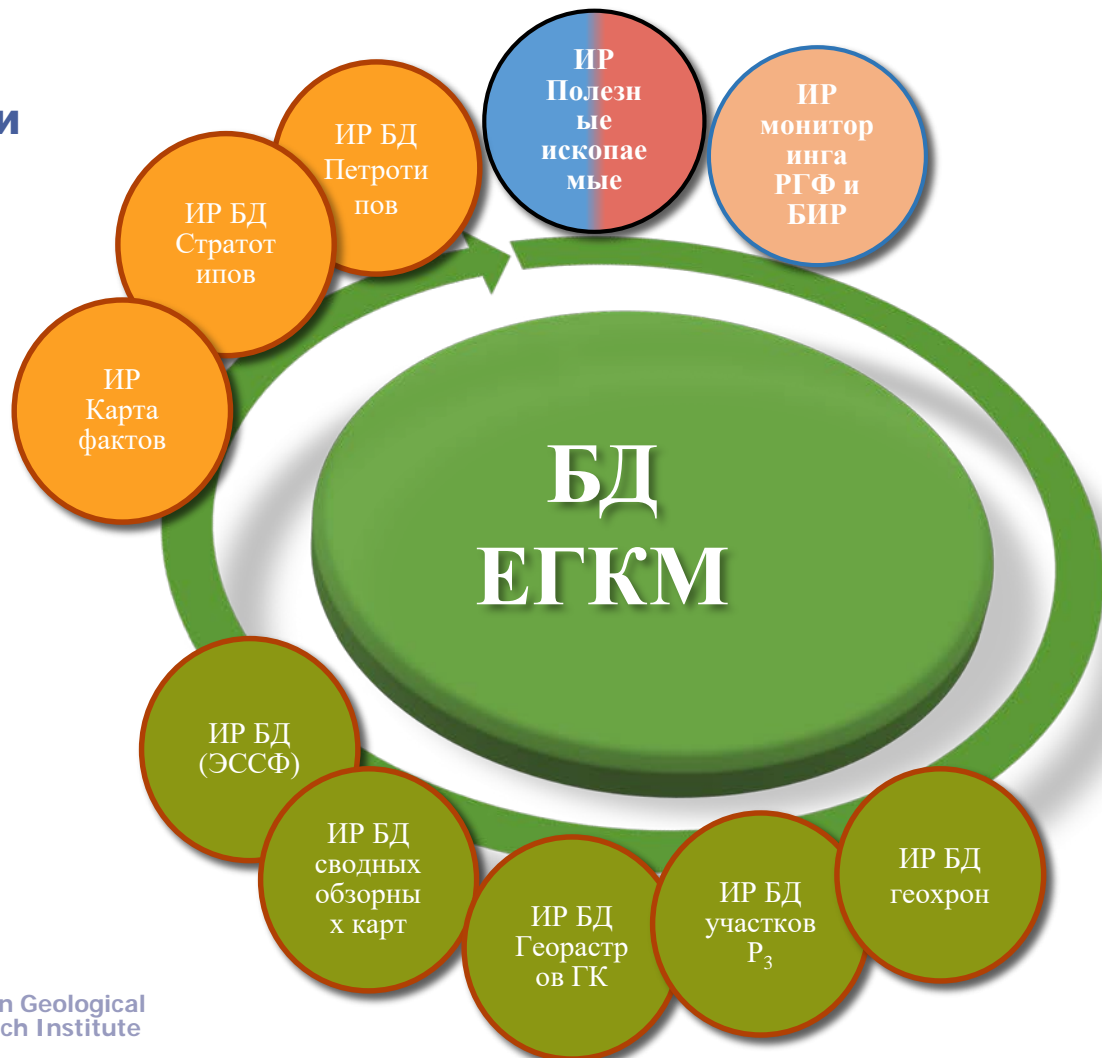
и

ИР Карта фактов

ИР БД Стратотипов

ИР БД Петротипов

ИР Полезные ископаемые

ИР мониторинга РГФ и БИР

БД ЕГКМ

ИР БД (ЭССФ)

ИР БД сводных обзорных карт

ИР БД Георастров ГК

ИР БД участков $Р_3$

ИР БД геохрон

n Geological
ch Institute